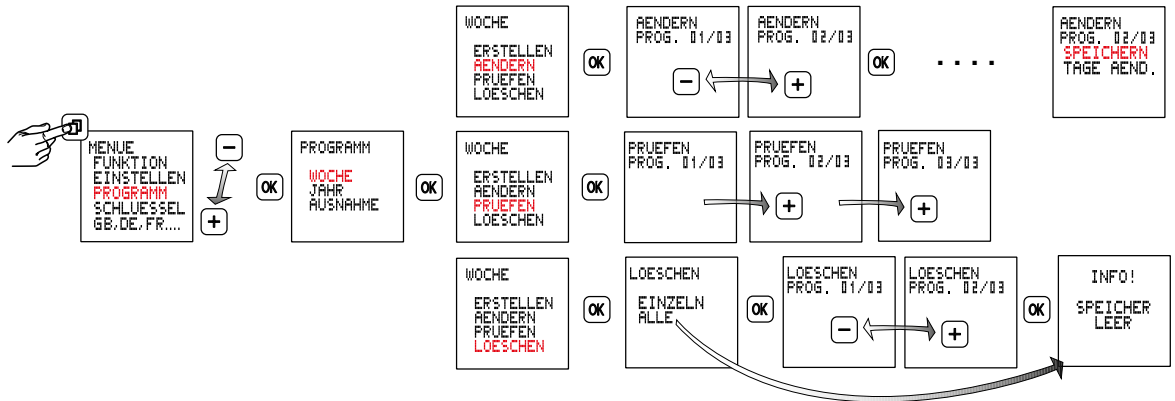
MENUE
FUNKTION
EINSTELLEN
PROGRAMM
SCHLUESSEL
GB,DE,FR....

−
+
OK

PROGRAMM

WOCHE
JAHR
AUSNAHME

OK

WOCHE

ERSTELLEN
AENDERN
PRUEFEN
LOESCHEN

OK

AENDERN
PROG. 01/03

−

AENDERN
PROG. 02/03

+

OK

. . . .

AENDERN
PROG. 02/03
SPEICHERN
TAGE AEND.

WOCHE

ERSTELLEN
AENDERN
PRUEFEN
LOESCHEN

OK

PRUEFEN
PROG. 01/03

PRUEFEN
PROG. 02/03

+

PRUEFEN
PROG. 03/03

+

WOCHE

ERSTELLEN
AENDERN
PRUEFEN
LOESCHEN

OK

LOESCHEN

EINZELN
ALLE

OK

LOESCHEN
PROG. 01/03

−

LOESCHEN
PROG. 02/03

+

OK

INFO!

SPEICHER
LEER